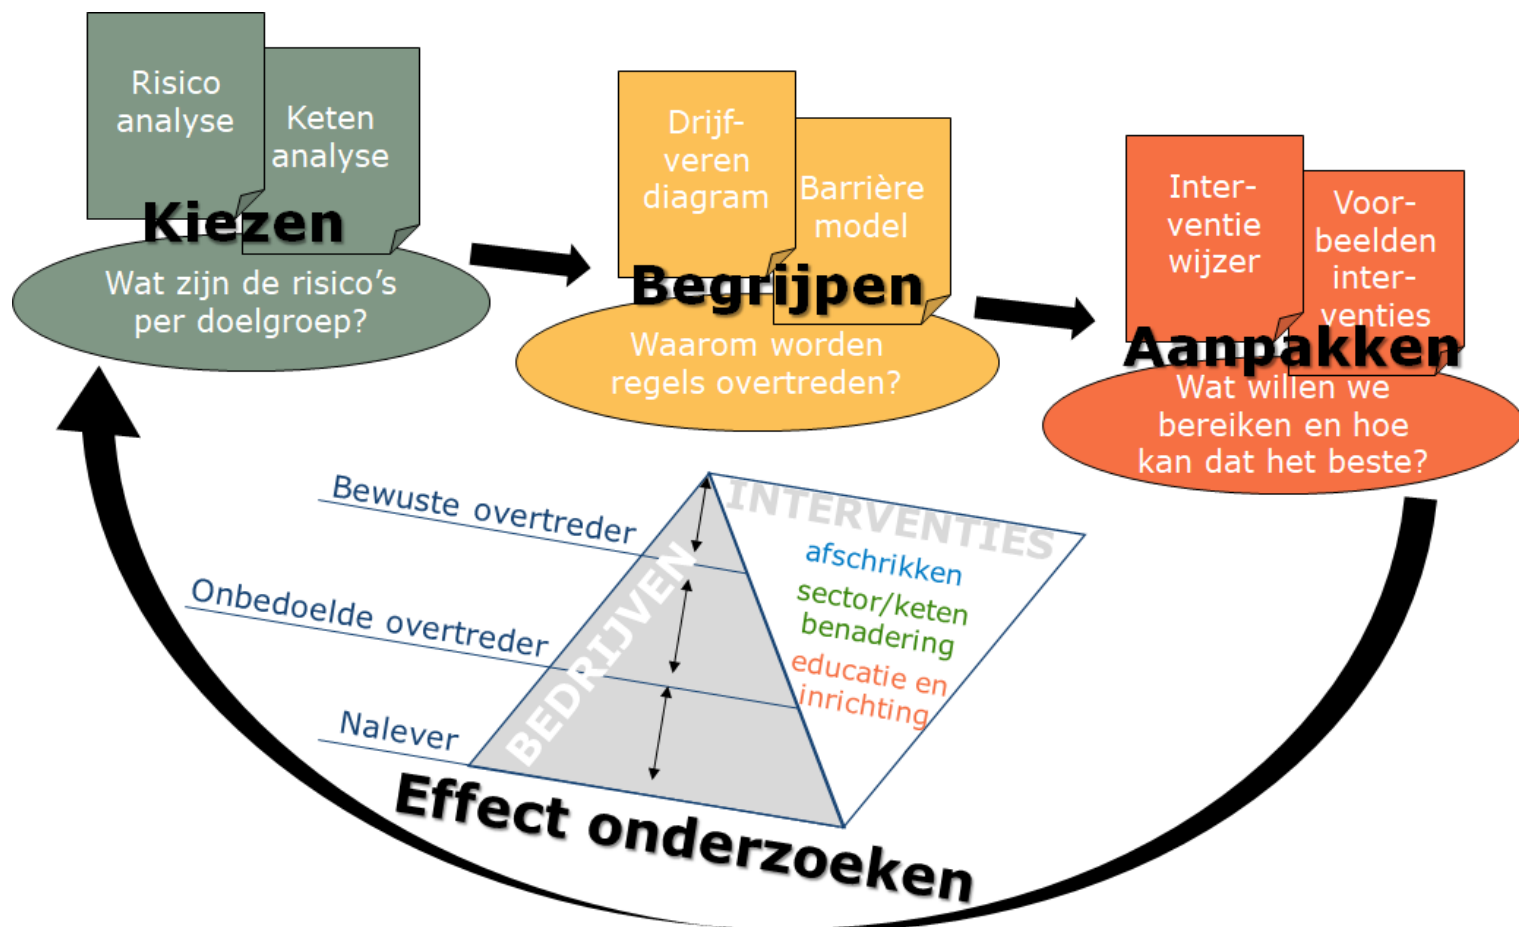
Risico analyse

Keten analyse

Kiezen

Wat zijn de risico's per doelgroep?

Drijf-veren diagram

Barrière model

Begrijpen

Waarom worden regels overtreden?

Inter-ventie wijzer

Voor-beelden inter-venties

Aanpakken

Wat willen we bereiken en hoe kan dat het beste?

Bewuste overtreder

Onbedoelde overtreder

Nalever

BEDRIJVEN

INTERVENTIES

afschrikken

sector/keten benadering

educatie en inrichting

Effect onderzoeken